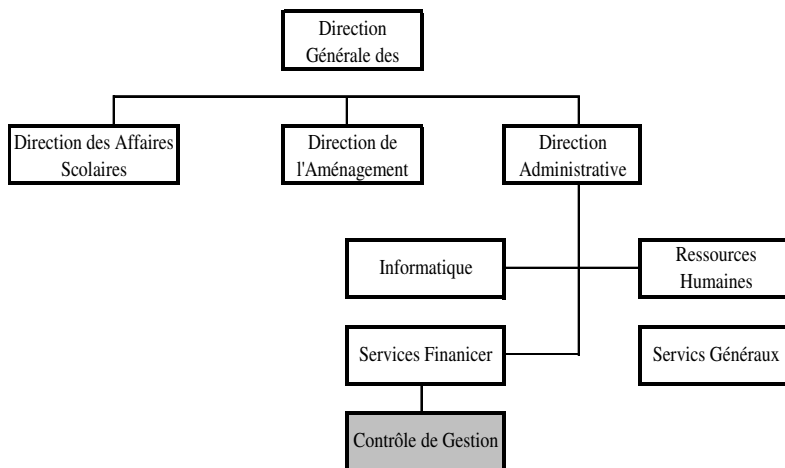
Direction Générale des

Direction des Affaires Scolaires

Direction de l'Aménagement

Direction Administrative

Informatique

Ressources Humaines

Services Finanicer

Servics Généraux

Contrôle de Gestion